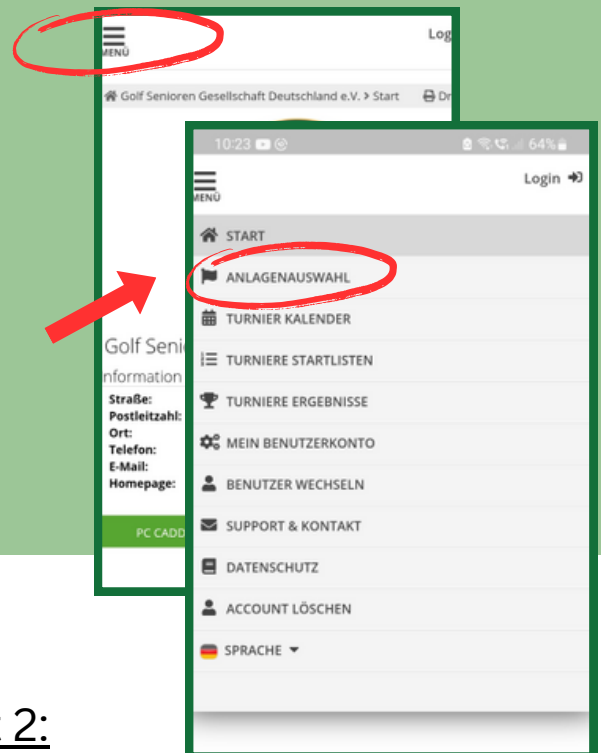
MENÜ

Log

Golf Senioren Gesellschaft Deutschland e.V. > Start

Dr

Golf Senio

nformation

Straße:
Postleitzahl:
Ort:
Telefon:
E-Mail:
Homepage:

PC CADD

10:23

64%

MENÜ

Login

START

ANLAGENAUSWAHL

TURNIER KALENDER

TURNIERE STARTLISTEN

TURNIERE ERGEBNISSE

MEIN BENUTZERKONTO

BENUTZER WECHSELN

SUPPORT & KONTAKT

DATENSCHUTZ

ACCOUNT LÖSCHEN

SPRACHE

2: